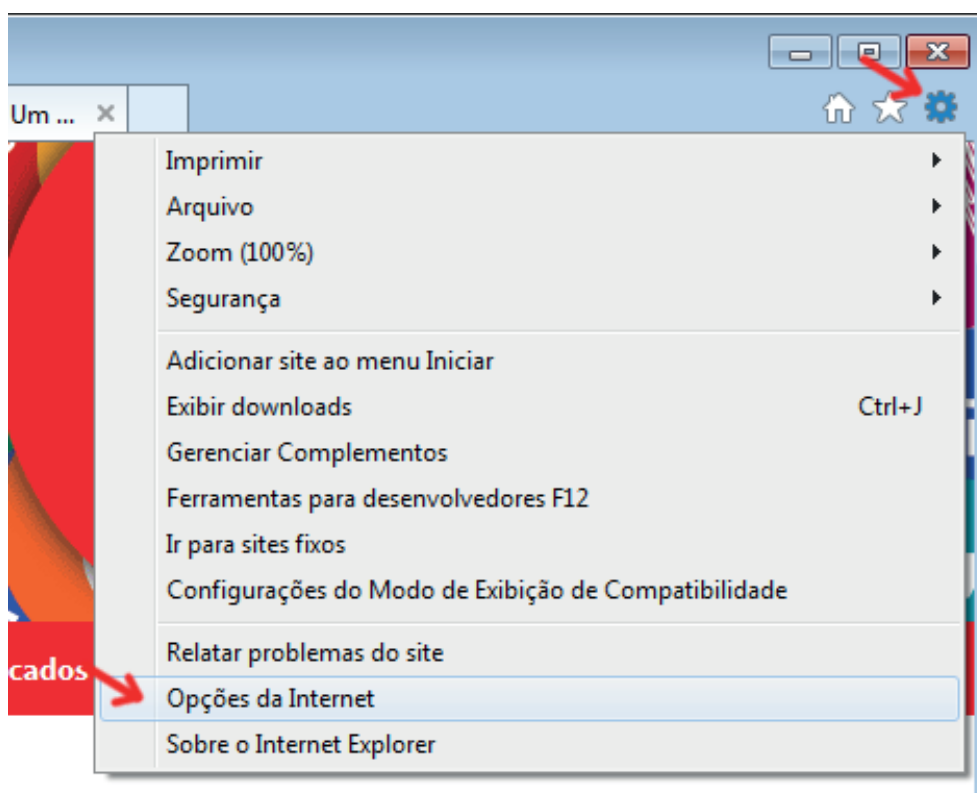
Um ... ×

Imprimir
Arquivo
Zoom (100%)
Segurança

Adicionar site ao menu Iniciar
Exibir downloads Ctrl+J
Gerenciar Complementos
Ferramentas para desenvolvedores F12
Ir para sites fixos
Configurações do Modo de Exibição de Compatibilidade

Relatar problemas do site
Opções da Internet
Sobre o Internet Explorer

cados